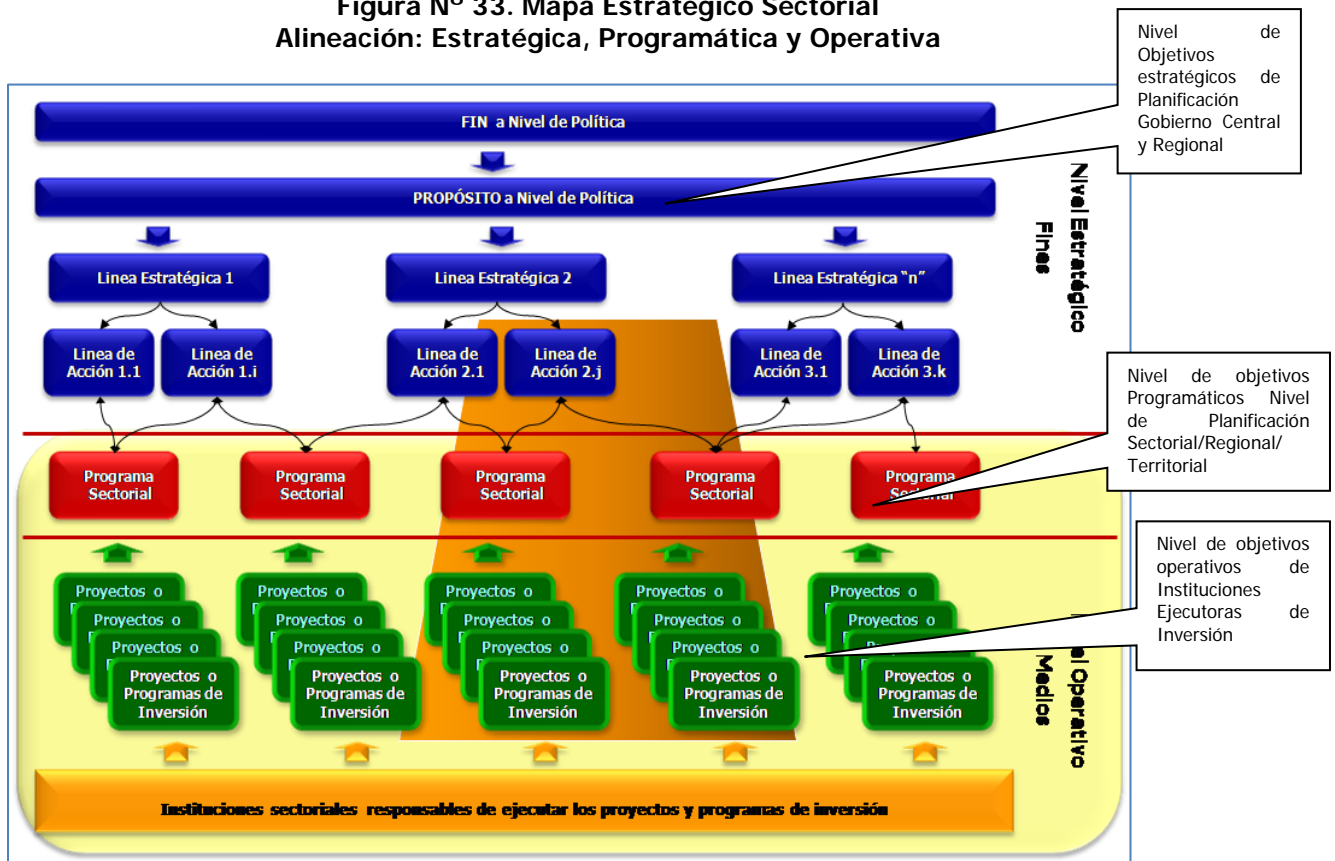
Figura N° 33. Mapa Estratégico Sectorial
Alineación: Estratégica, Programática y Operativa

Nivel de Objetivos estratégicos de Planificación Gobierno Central y Regional

FIN a Nivel de Política

PROPÓSITO a Nivel de Política

Nivel Estratégico
Fines

Linea Estratégica 1

Linea Estratégica 2

Linea Estratégica "n"

Linea de Acción 1.1

Linea de Acción 1.i

Linea de Acción 2.1

Linea de Acción 2.j

Linea de Acción 3.1

Linea de Acción 3.k

Nivel de objetivos Programáticos Nivel de Planificación Sectorial/Regional/ Territorial

Programa Sectorial

Programa Sectorial

Programa Sectorial

Programa Sectorial

Programa Sectorial

Nivel de objetivos operativos de Instituciones Ejecutoras de Inversión

Proyectos o
Proyectos o
Proyectos o
Proyectos o Programas de Inversión

Proyectos o
Proyectos o
Proyectos o
Proyectos o Programas de Inversión

Proyectos o
Proyectos o
Proyectos o
Proyectos o Programas de Inversión

Proyectos o
Proyectos o
Proyectos o
Proyectos o Programas de Inversión

Proyectos o
Proyectos o
Proyectos o
Proyectos o Programas de Inversión

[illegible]l Operativo
Medios

Instituciones sectoriales responsables de ejecutar los proyectos y programas de inversión